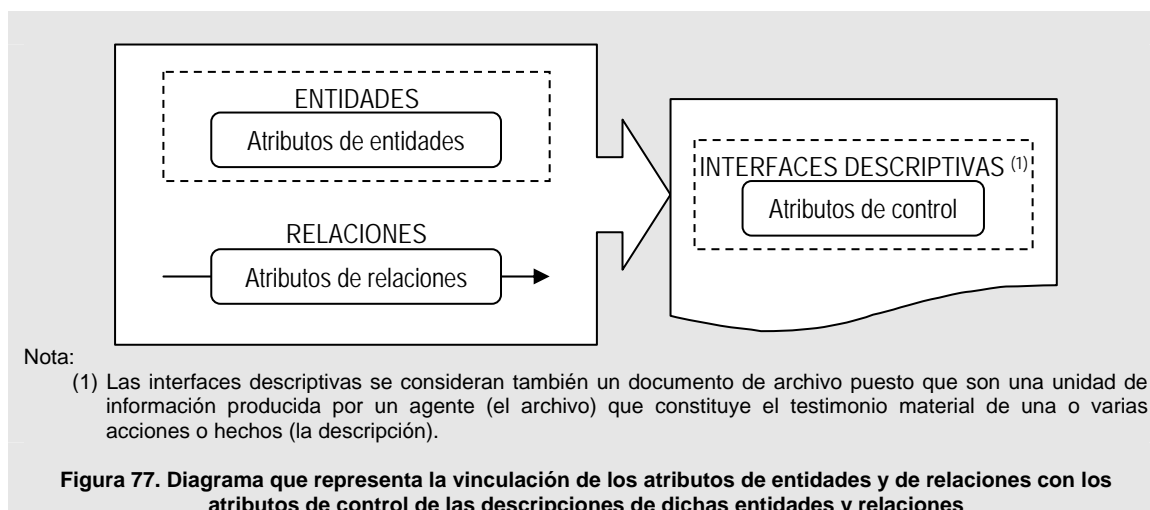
ENTIDADES

Atributos de entidades

RELACIONES

Atributos de relaciones

INTERFACES DESCRIPTIVAS $^{(1)}$

Atributos de control

Nota:

(1) Las interfaces descriptivas se consideran también un documento de archivo puesto que son una unidad de información producida por un agente (el archivo) que constituye el testimonio material de una o varias acciones o hechos (la descripción).

Figura 77. Diagrama que representa la vinculación de los atributos de entidades y de relaciones con los atributos de control de las descripciones de dichas entidades y relaciones